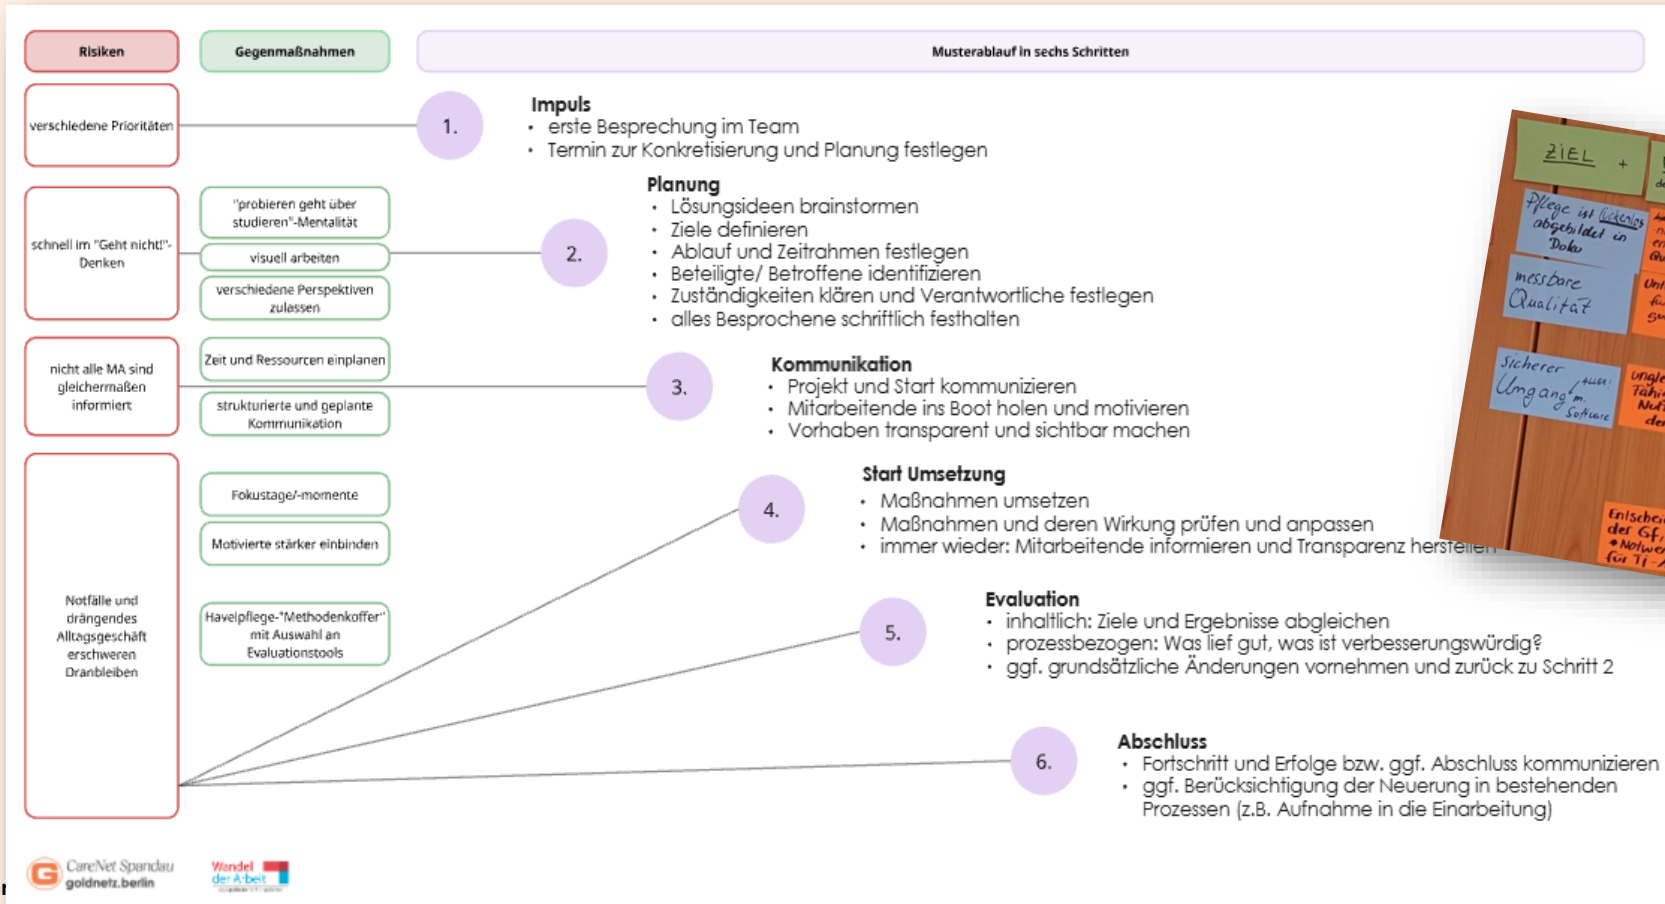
Risiken

Gegenmaßnahmen

Musterablauf in sechs Schritten

verschiedene Prioritäten

schnell im "Geht nicht!"-Denken

"probieren geht über studieren"-Mentalität

visuell arbeiten

verschiedene Perspektiven zulassen

nicht alle MA sind gleichermaßen informiert

Zeit und Ressourcen einplanen

strukturierte und geplante Kommunikation

Notfälle und drängendes Alltagsgeschäft erschweren Dranbleiben

Fokustage/-momente

Motivierte stärker einbinden

Havelpflege-"Methodenkoffer" mit Auswahl an Evaluationstools

1.

Impuls
• erste Besprechung im Team
• Termin zur Konkretisierung und Planung festlegen

2.

Planung
• Lösungsideen brainstormen
• Ziele definieren
• Ablauf und Zeitrahmen festlegen
• Beteiligte/ Betroffene identifizieren
• Zuständigkeiten klären und Verantwortliche festlegen
• alles Besprochene schriftlich festhalten

3.

Kommunikation
• Projekt und Start kommunizieren
• Mitarbeitende ins Boot holen und motivieren
• Vorhaben transparent und sichtbar machen

4.

Start Umsetzung
• Maßnahmen umsetzen
• Maßnahmen und deren Wirkung prüfen und anpassen
• immer wieder: Mitarbeitende informieren und Transparenz herstellen

5.

Evaluation
• inhaltlich: Ziele und Ergebnisse abgleichen
• prozessbezogen: Was lief gut, was ist verbesserungswürdig?
• ggf. grundsätzliche Änderungen vornehmen und zurück zu Schritt 2

6.

Abschluss
• Fortschritt und Erfolge bzw. ggf. Abschluss kommunizieren
• ggf. Berücksichtigung der Neuerung in bestehenden Prozessen (z.B. Aufnahme in die Einarbeitung)

ZIEL +

Pflege ist lückenlos abgebildet in Doku

messbare Qualität

Sicherer Umgang m. Software

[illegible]

Entscheidung der GF, • Notwendig für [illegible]

CareNet Spandau
goldnetz.berlin

Wandel der Arbeit